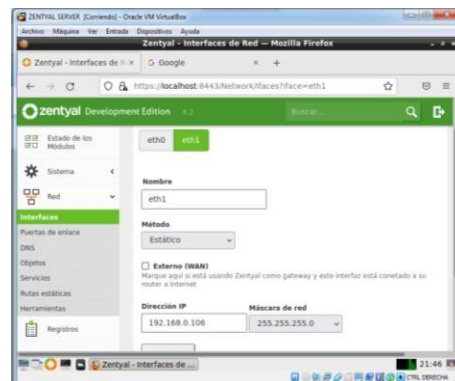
ZENTYAL SERVER [Corriendo] - Oracle VM VirtualBox

Archivo Máquina Ver Entrada Dispositivos Ayuda

Zentyal - Interfaces de Red — Mozilla Firefox

Zentyal - Interfaces de R ×

G Google ×

+

← → C

https://localhost:8443/Network/Ifaces?iface=eth1

zentyal Development Edition 8.2

Buscar...

Estado de los Módulos

Sistema

Red

Interfaces

Puertas de enlace

DNS

Objetos

Servicios

Rutas estáticas

Herramientas

Registros

eth0

eth1

Nombre

eth1

Método

Estático

Externo (WAN)

Marque aquí si está usando Zentyal como gateway y este interfaz está conetado a su router a Internet

Dirección IP

192.168.0.106

Máscara de red

255.255.255.0

Zentyal - Interfaces de ...

21:46

CTRL DERECHA